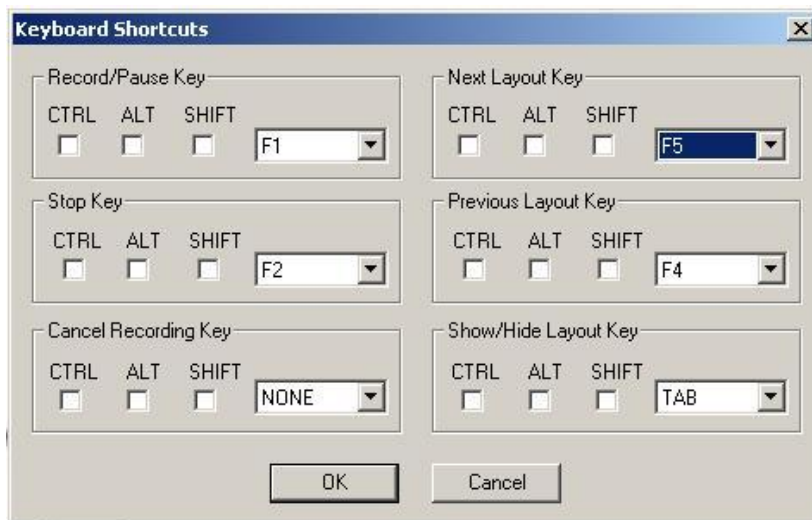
Keyboard Shortcuts

Record/Pause Key
CTRL ALT SHIFT
F1

Stop Key
CTRL ALT SHIFT
F2

Cancel Recording Key
CTRL ALT SHIFT
NONE

Next Layout Key
CTRL ALT SHIFT
F5

Previous Layout Key
CTRL ALT SHIFT
F4

Show/Hide Layout Key
CTRL ALT SHIFT
TAB

OK Cancel